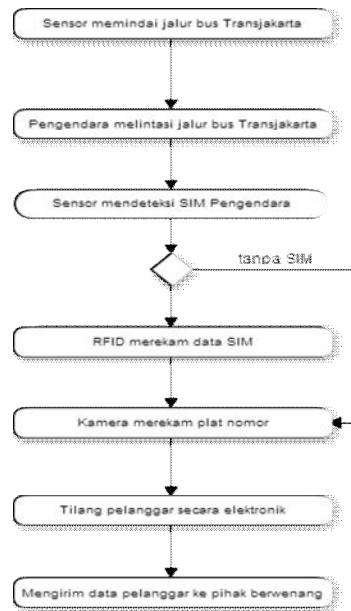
Sensor memindai jalur bus Transjakarta

Pengendara melintasi jalur bus Transjakarta

Sensor mendeteksi SIM Pengendara

tanpa SIM

RFID merekam data SIM

Kamera merekam plat nomor

Tilang pelanggar secara elektronik

Mengirim data pelanggar ke pihak berwenang